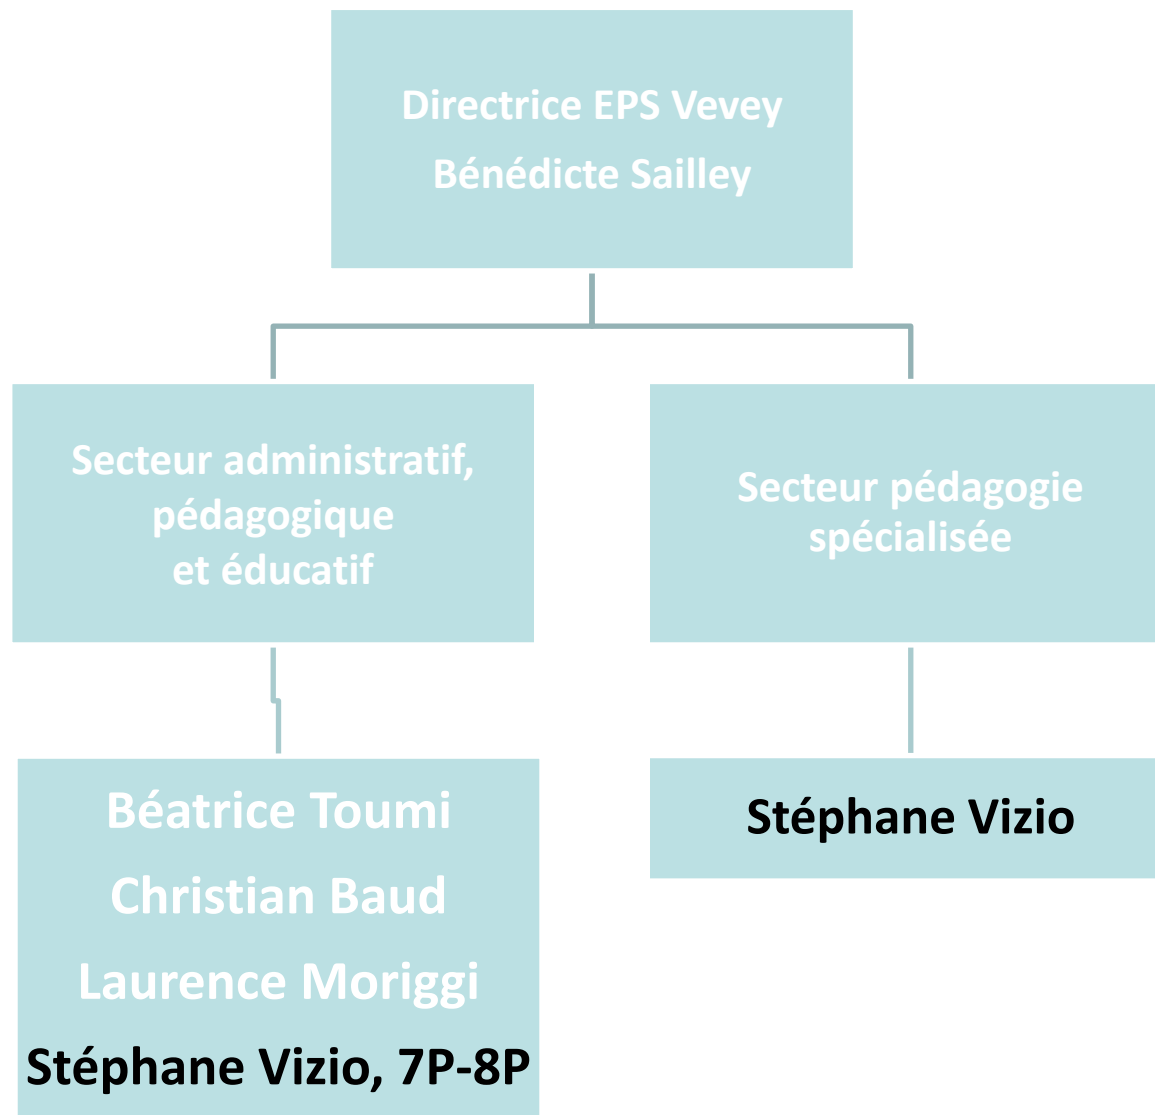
Directrice EPS Vevey
Bénédicte Sailley

Secteur administratif, pédagogique et éducatif

Secteur pédagogie spécialisée

Béatrice Toumi
Christian Baud
Laurence Moriggi
Stéphane Vizio, 7P-8P

Stéphane Vizio